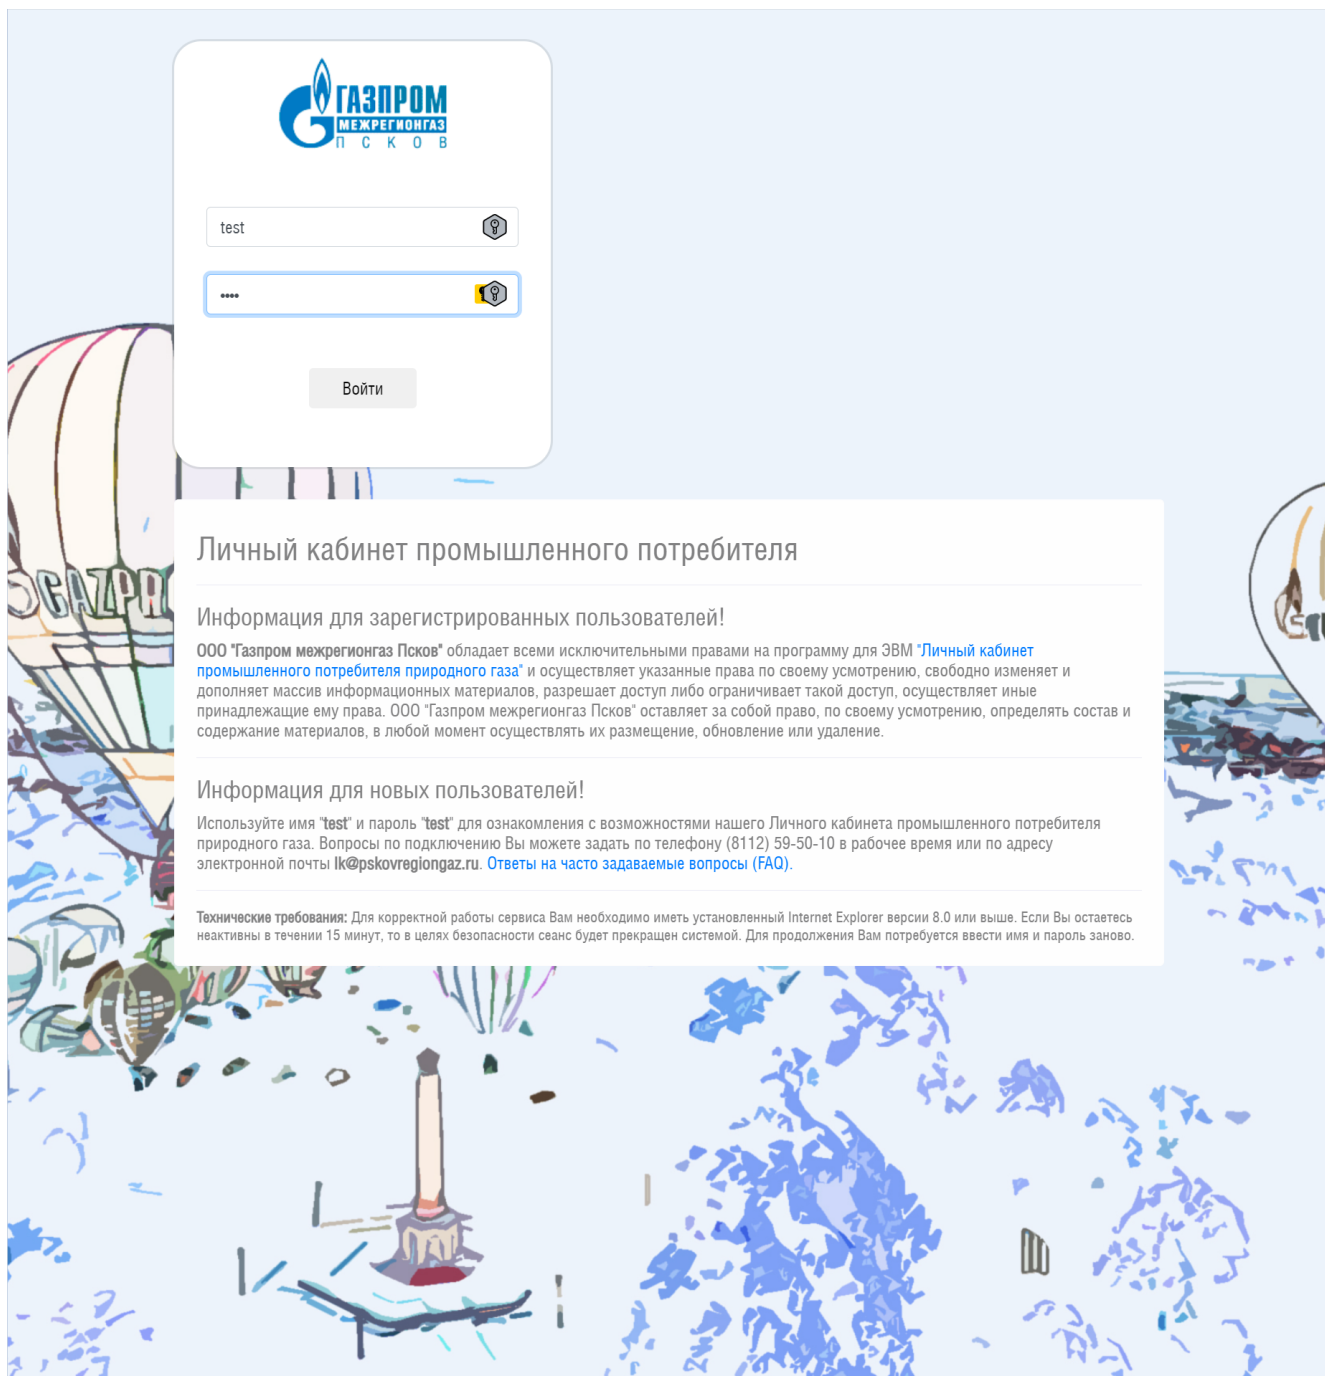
ГАЗПРОМ
МЕЖРЕГИОНГАЗ
П С К О В

test

••••

Войти

Личный кабинет промышленного потребителя

Информация для зарегистрированных пользователей!

ООО "Газпром межрегионгаз Псков" обладает всеми исключительными правами на программу для ЭВМ "Личный кабинет промышленного потребителя природного газа" и осуществляет указанные права по своему усмотрению, свободно изменяет и дополняет массив информационных материалов, разрешает доступ либо ограничивает такой доступ, осуществляет иные принадлежащие ему права. ООО "Газпром межрегионгаз Псков" оставляет за собой право, по своему усмотрению, определять состав и содержание материалов, в любой момент осуществлять их размещение, обновление или удаление.

Информация для новых пользователей!

Используйте имя "test" и пароль "test" для ознакомления с возможностями нашего Личного кабинета промышленного потребителя природного газа. Вопросы по подключению Вы можете задать по телефону (8112) 59-50-10 в рабочее время или по адресу электронной почты lk@pskovregiongaz.ru. Ответы на часто задаваемые вопросы (FAQ).

Технические требования: Для корректной работы сервиса Вам необходимо иметь установленный Internet Explorer версии 8.0 или выше. Если Вы остаетесь неактивны в течении 15 минут, то в целях безопасности сеанс будет прекращен системой. Для продолжения Вам потребуется ввести имя и пароль заново.

GAZPROM